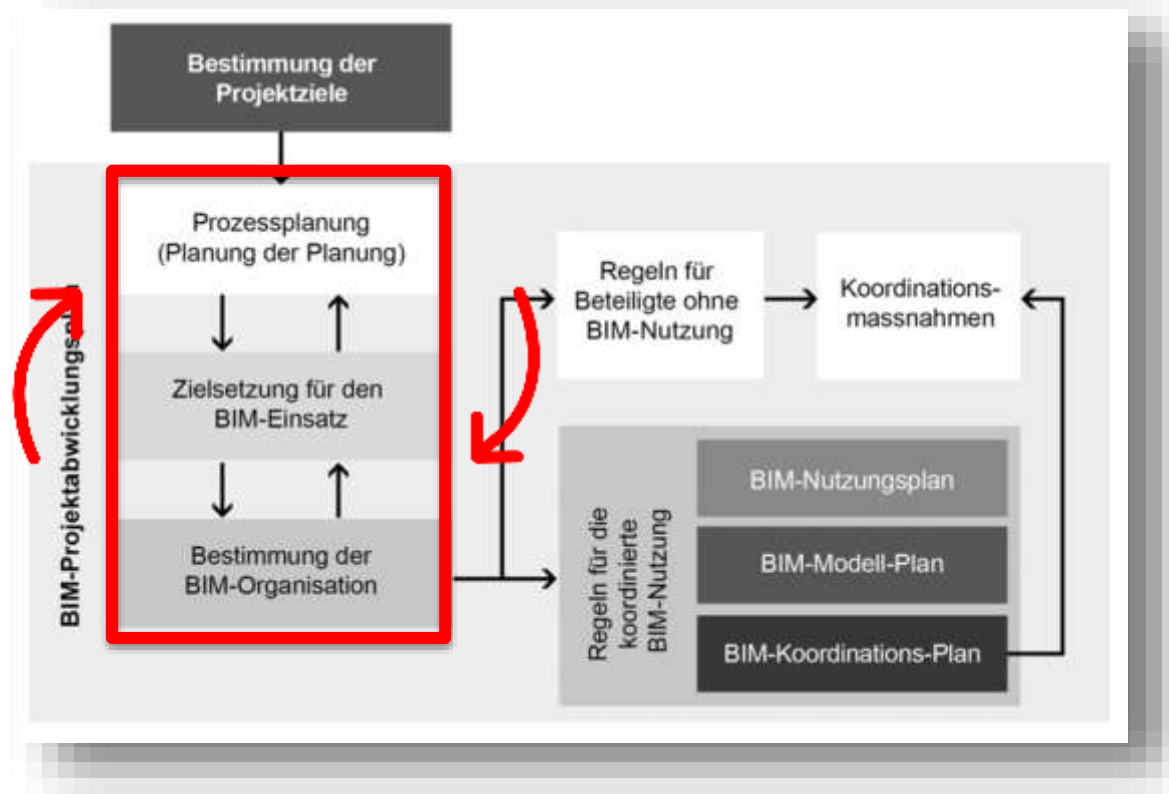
Bestimmung der Projektziele

BIM-Projektabwicklungsp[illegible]

Prozessplanung (Planung der Planung)

Zielsetzung für den BIM-Einsatz

Bestimmung der BIM-Organisation

Regeln für Beteiligte ohne BIM-Nutzung

Koordinations-massnahmen

Regeln für die koordinierte BIM-Nutzung

BIM-Nutzungsplan

BIM-Modell-Plan

BIM-Koordinations-Plan